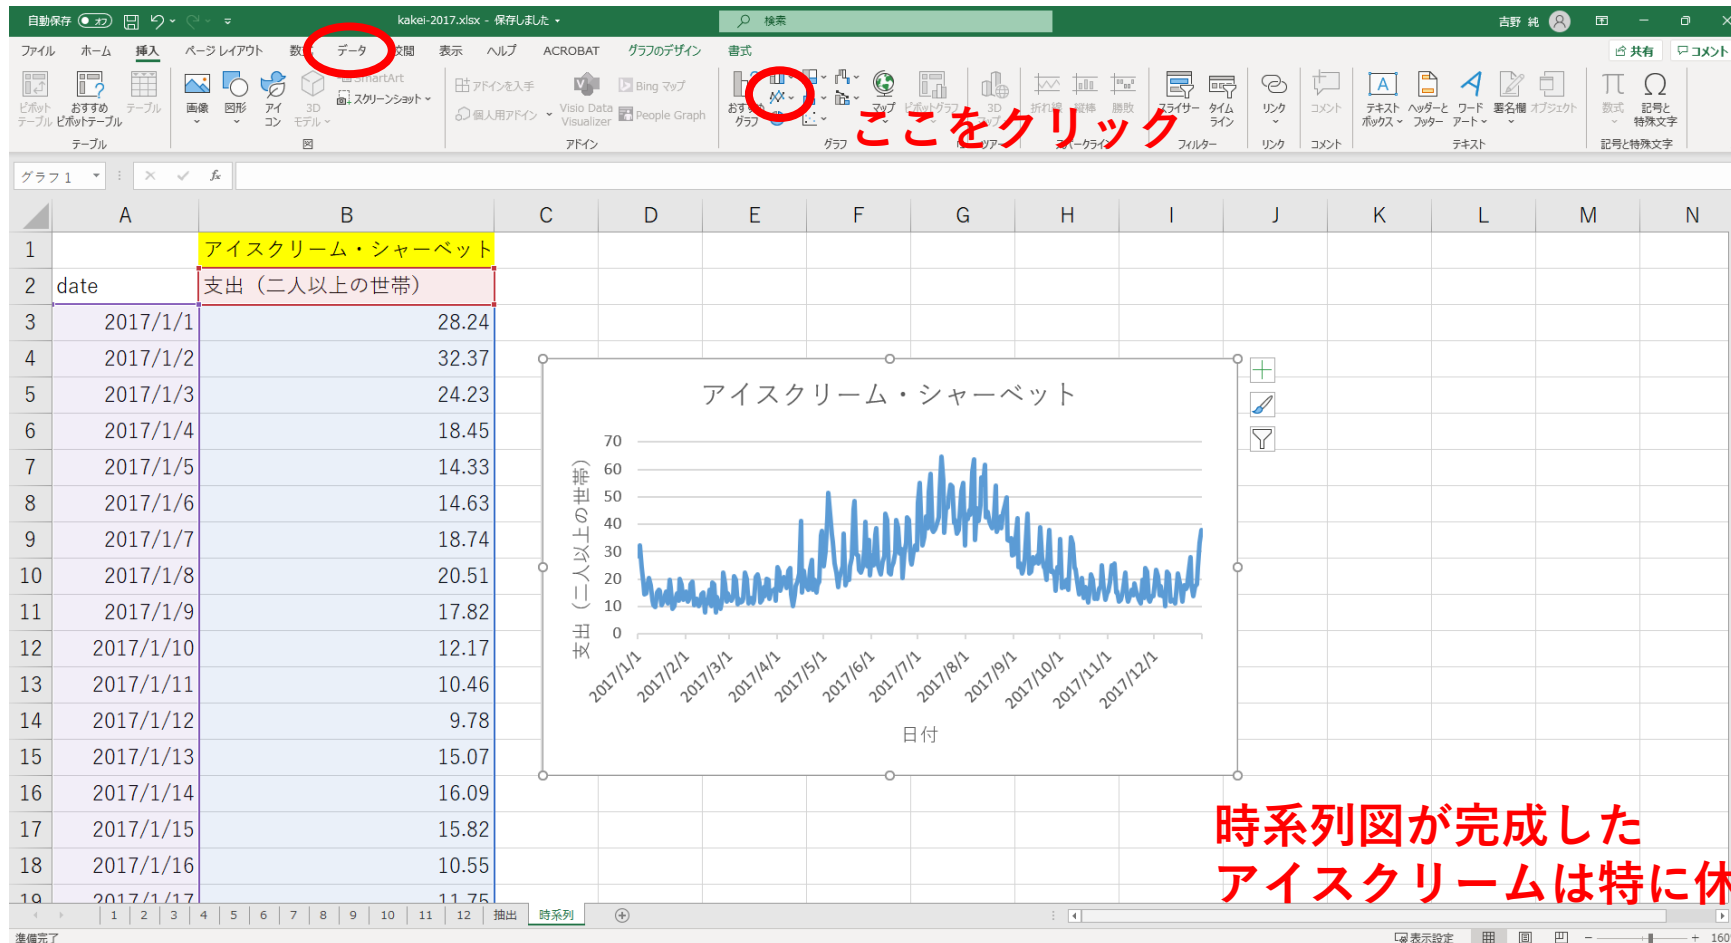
自動保存 オフ kakei-2017.xlsx - 保存しました 検索 吉野 純

ファイル ホーム 挿入 ページレイアウト 数式 データ 校閲 表示 ヘルプ ACROBAT グラフのデザイン 書式 共有 コメント

ピボットテーブル おすすめピボットテーブル テーブル 画像 図形 アイコン 3Dモデル SmartArt スクリーンショット アドインを入手 個人用アドイン Visio Data Visualizer Bing マップ People Graph おすすめグラフ マップ ピボットグラフ 3Dマップ 折れ線 縦棒 勝敗 スライサー タイムライン リンク コメント テキストボックス ヘッダーとフッター ワードアート 署名欄 オブジェクト 数式 記号と特殊文字

テーブル 図 アドイン グラフ ツアー スパークライン フィルター リンク コメント テキスト 記号と特殊文字

ここをクリック

グラフ 1 fx

| | A | B |
|---|---|---|
| 1 | | アイスクリーム・シャーベット |
| 2 | date | 支出（二人以上の世帯） |
| 3 | 2017/1/1 | 28.24 |
| 4 | 2017/1/2 | 32.37 |
| 5 | 2017/1/3 | 24.23 |
| 6 | 2017/1/4 | 18.45 |
| 7 | 2017/1/5 | 14.33 |
| 8 | 2017/1/6 | 14.63 |
| 9 | 2017/1/7 | 18.74 |
| 10 | 2017/1/8 | 20.51 |
| 11 | 2017/1/9 | 17.82 |
| 12 | 2017/1/10 | 12.17 |
| 13 | 2017/1/11 | 10.46 |
| 14 | 2017/1/12 | 9.78 |
| 15 | 2017/1/13 | 15.07 |
| 16 | 2017/1/14 | 16.09 |
| 17 | 2017/1/15 | 15.82 |
| 18 | 2017/1/16 | 10.55 |
| 19 | 2017/1/17 | 11.75 |

C D E F G H I J K L M N

アイスクリーム・シャーベット
70 60 50 40 30 20 10 0
支出（二人以上の世帯）
2017/1/1 2017/2/1 2017/3/1 2017/4/1 2017/5/1 2017/6/1 2017/7/1 2017/8/1 2017/9/1 2017/10/1 2017/11/1 2017/12/1
日付

時系列図が完成した
アイスクリームは特に休

1 2 3 4 5 6 7 8 9 10 11 12 抽出 時系列
準備完了 表示設定 160